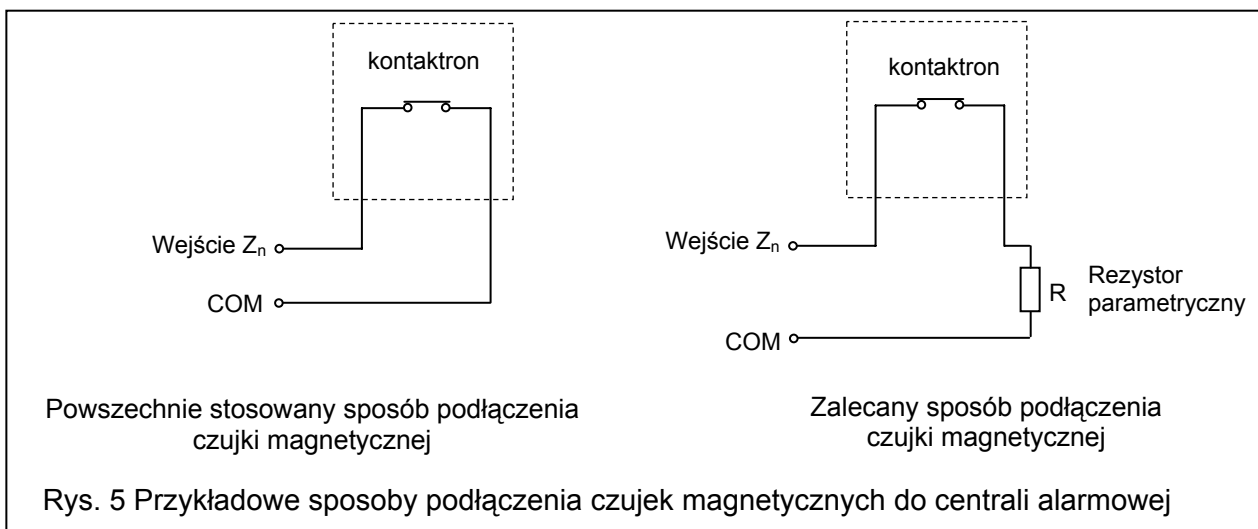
kontaktron

Wejście $Z_n$

COM

Powszechnie stosowany sposób podłączenia czujki magnetycznej

kontaktron

Wejście $Z_n$

R

Rezystor parametryczny

COM

Zalecany sposób podłączenia czujki magnetycznej

Rys. 5 Przykładowe sposoby podłączenia czujek magnetycznych do centrali alarmowej